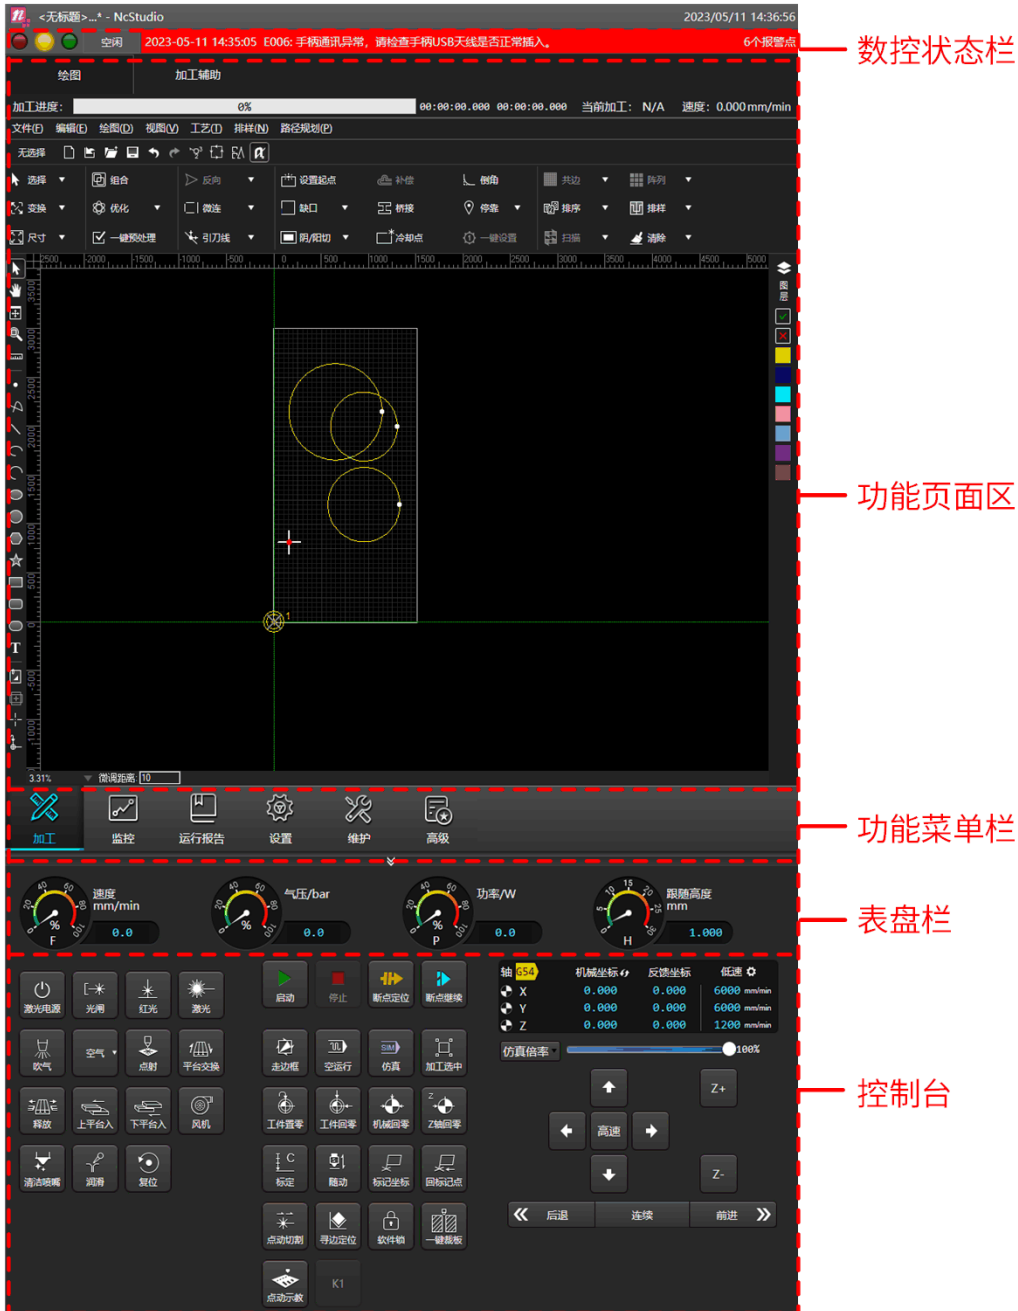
<无标题>...* - NcStudio 2023/05/11 14:36:56
空闲 2023-05-11 14:35:05 E006: 手柄通讯异常，请检查手柄USB天线是否正常插入。 6个报警点
数控状态栏
绘图 加工辅助
加工进度: 0% 00:00:00.000 00:00:00.000 当前加工: N/A 速度: 0.000mm/min
文件(F) 编辑(E) 绘图(D) 视图(V) 工艺(T) 排样(N) 路径规划(P)
无选择
选择 组合 反向 设置起点 补偿 倒角 共边 阵列
变换 优化 微连 缺口 桥接 停靠 排序 排样
尺寸 一键预处理 引刀线 阴/阳切 冷却点 一键设置 扫描 清除
-2500 -2000 -1500 -1000 -500 0 500 1000 1500 2000 2500 3000 3500 4000 4500 5000
图层
功能页面区
3.31% 微调距离 10
加工 监控 运行报告 设置 维护 高级
功能菜单栏
速度 mm/min 0.0 % F
气压/bar 0.0 %
功率/W 0.0 % P
跟随高度 mm 1.000 H
表盘栏
激光电源 光闸 红光 激光
吹气 空气 点射 平台交换
释放 上平台入 下平台入 风机
清洁喷嘴 润滑 复位
启动 停止 断点定位 断点继续
走边框 空运行 仿真 加工选中
工件置零 工件回零 机械回零 Z轴回零
标定 随动 标记坐标 回标记点
点动切割 寻边定位 软件锁 一键裁板
点动示教 K1
轴 G54 机械坐标 反馈坐标 低速
X 0.000 0.000 6000 mm/min
Y 0.000 0.000 6000 mm/min
Z 0.000 0.000 1200 mm/min
仿真倍率 100%
Z+ 高速 Z-
后退 连续 前进
控制台